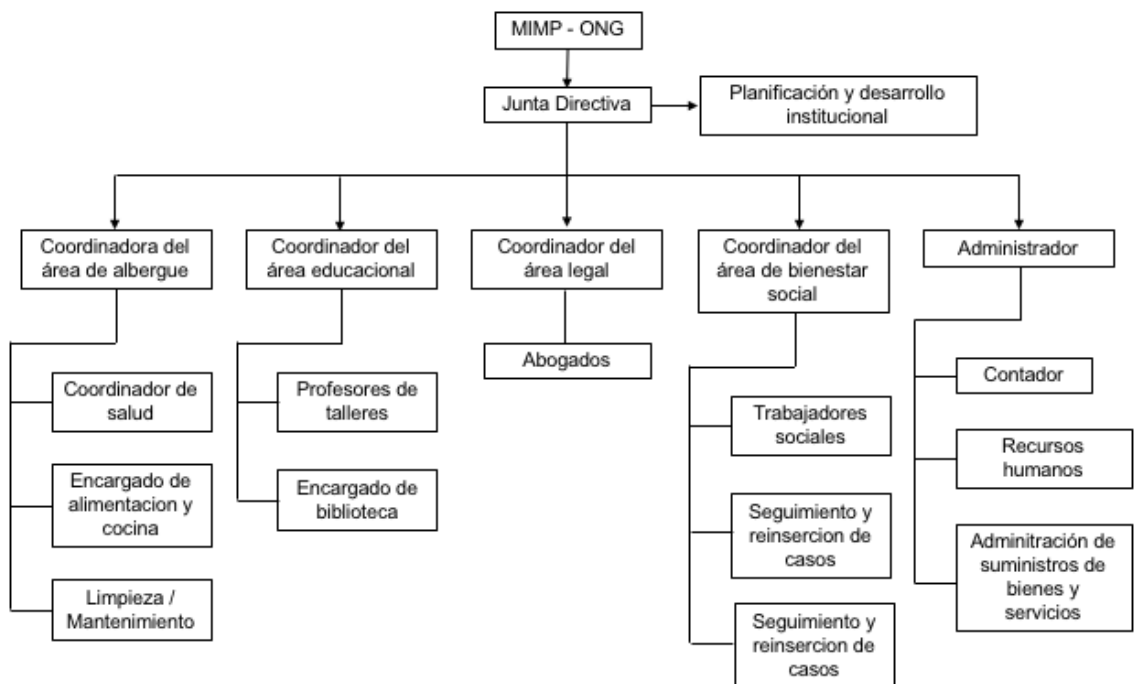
MIMP - ONG

Junta Directiva

Planificación y desarrollo institucional

Coordinadora del área de albergue

Coordinador de salud

Encargado de alimentacion y cocina

Limpieza / Mantenimiento

Coordinador del área educacional

Profesores de talleres

Encargado de biblioteca

Coordinador del área legal

Abogados

Coordinador del área de bienestar social

Trabajadores sociales

Seguimiento y reinsercion de casos

Seguimiento y reinsercion de casos

Administrador

Contador

Recursos humanos

Adminitración de suministros de bienes y servicios